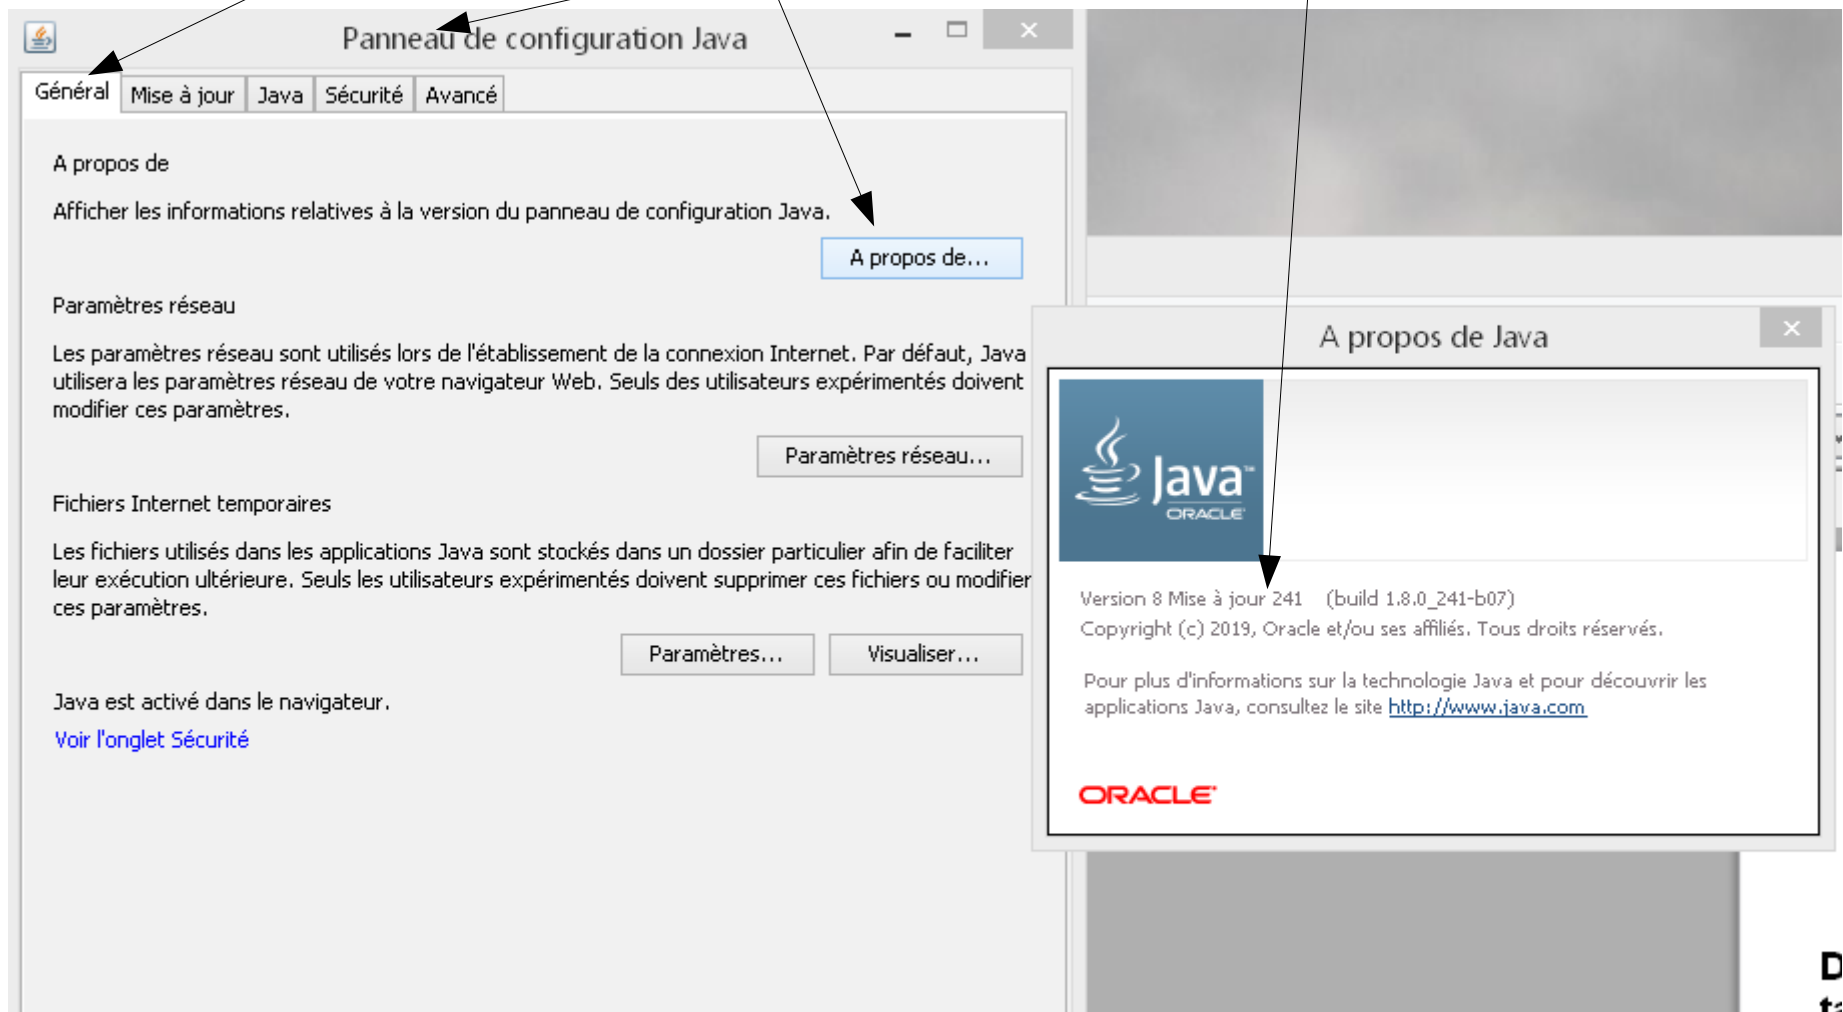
Panneau de configuration Java

Général | Mise à jour | Java | Sécurité | Avancé

A propos de

Afficher les informations relatives à la version du panneau de configuration Java.

A propos de...

Paramètres réseau

Les paramètres réseau sont utilisés lors de l'établissement de la connexion Internet. Par défaut, Java utilisera les paramètres réseau de votre navigateur Web. Seuls des utilisateurs expérimentés doivent modifier ces paramètres.

Paramètres réseau...

Fichiers Internet temporaires

Les fichiers utilisés dans les applications Java sont stockés dans un dossier particulier afin de faciliter leur exécution ultérieure. Seuls les utilisateurs expérimentés doivent supprimer ces fichiers ou modifier ces paramètres.

Paramètres... Visualiser...

Java est activé dans le navigateur.

Voir l'onglet Sécurité

A propos de Java

Java ORACLE

Version 8 Mise à jour 241 (build 1.8.0_241-b07)
Copyright (c) 2019, Oracle et/ou ses affiliés. Tous droits réservés.

Pour plus d'informations sur la technologie Java et pour découvrir les applications Java, consultez le site http://www.java.com

ORACLE

D
ta